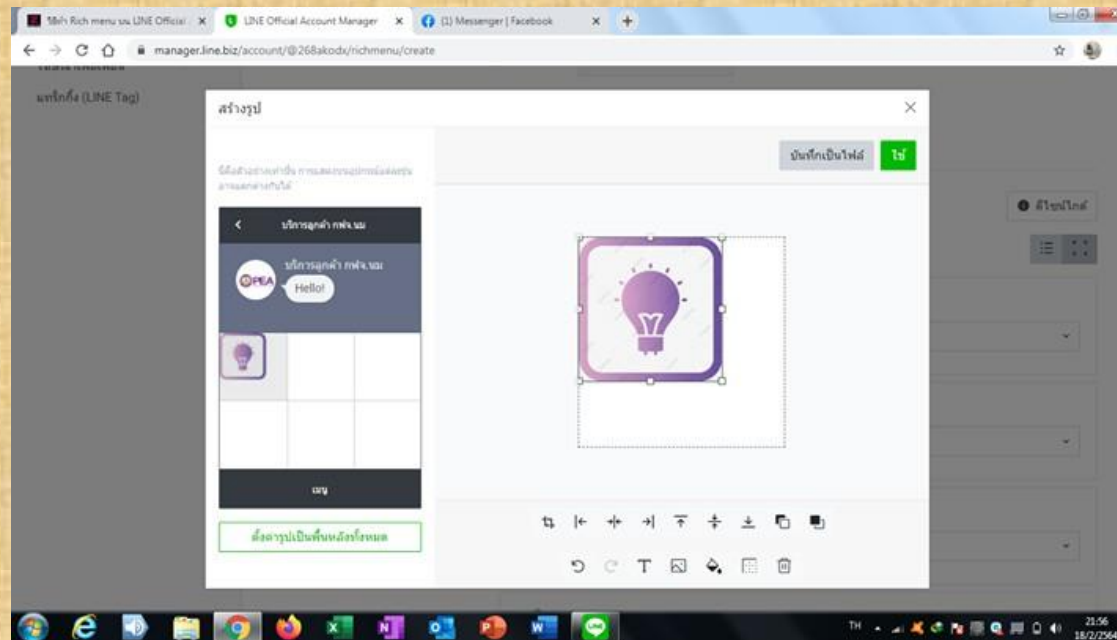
วิธีทำ Rich menu บน LINE Official ×
LINE Official Account Manager ×
(1) Messenger | Facebook ×

manager.line.biz/account/@268akodx/richmenu/create

แท็กกิ้ง (LINE Tag)

สร้างรูป

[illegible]

บริการลูกค้า กฟจ.นม

บริการลูกค้า กฟจ.นม

PEA

Hello!

เมนู

ตั้งค่ารูปเป็นพื้นหลังทั้งหมด

บันทึกเป็นไฟล์

ใช้

ดีไซน์ไกด์

T

TH

21:56

18/2/256